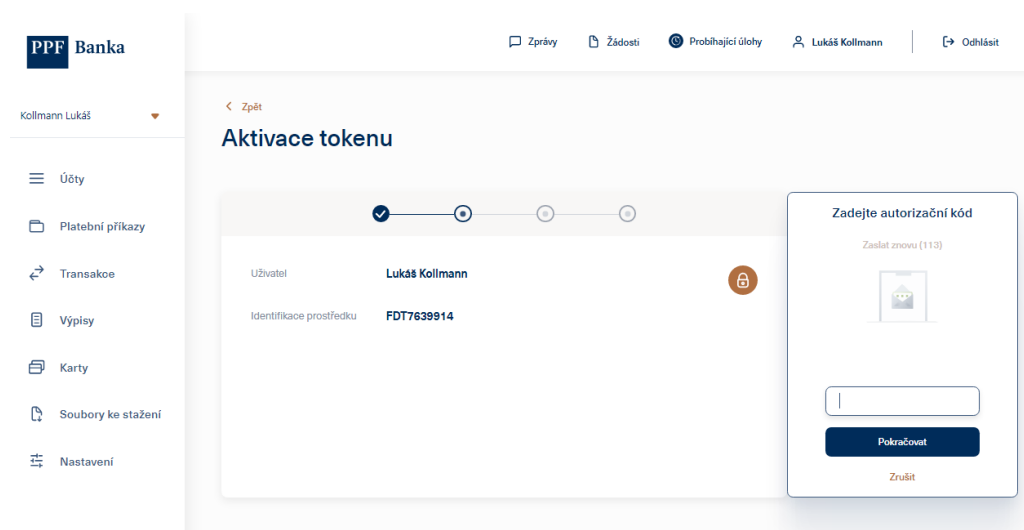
PPF Banka

Zprávy Žádosti Probíhající úlohy Lukáš Kollmann Odhlásit

Kollmann Lukáš

Účty

Platební příkazy

Transakce

Výpisy

Karty

Soubory ke stažení

Nastavení

Zpět

Aktivace tokenu

Uživatel Lukáš Kollmann

Identifikace prostředku FDT7639914

Zadejte autorizační kód

Zaslat znovu (113)

Pokračovat

Zrušit